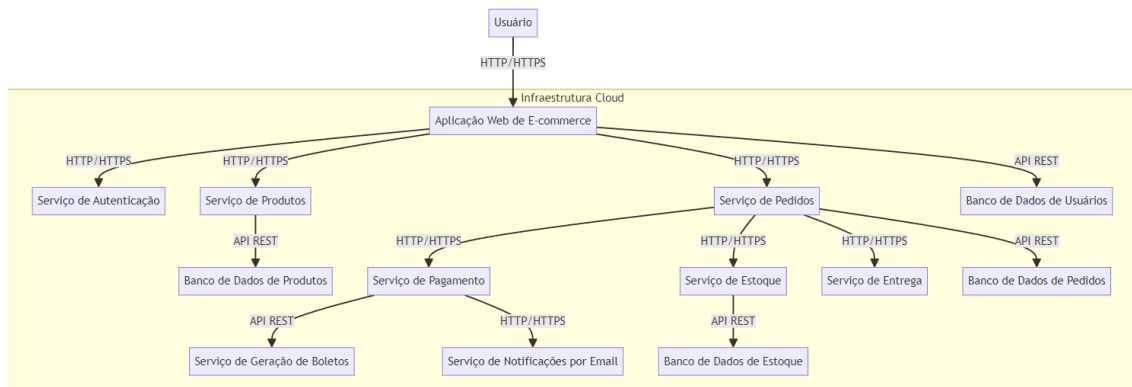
Usuário

HTTP/HTTPS

Infraestrutura Cloud

Aplicação Web de E-commerce

HTTP/HTTPS

HTTP/HTTPS

HTTP/HTTPS

API REST

Serviço de Autenticação

Serviço de Produtos

Serviço de Pedidos

Banco de Dados de Usuários

API REST

HTTP/HTTPS

HTTP/HTTPS

HTTP/HTTPS

API REST

Banco de Dados de Produtos

Serviço de Pagamento

Serviço de Estoque

Serviço de Entrega

Banco de Dados de Pedidos

API REST

HTTP/HTTPS

API REST

Serviço de Geração de Boletos

Serviço de Notificações por Email

Banco de Dados de Estoque